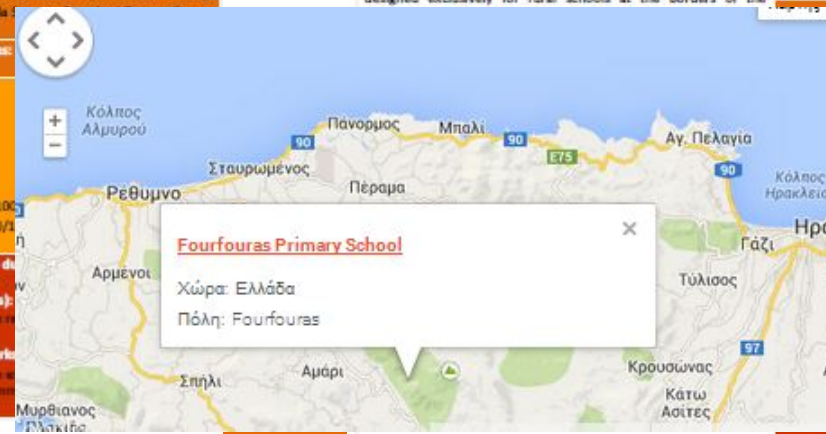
designed exclusively for rural schools at the borders of the

Κόλπος Αλμυρού

+
−

90
Πάνορμος
Μπαλί
90
E75
Αγ. Πελαγία
Κόλπος Ηρακλείου
Σταυρωμένος
90
Ρέθυμνο
Πέραμα
Γάζι
Ηρ
Αρμένοι
Τύλισος
Σπηλι
Αμάρι
Κρουσώνας
97
Κάτω Ασίτες
Μυρθιανος

Fourfouras Primary School
×
Χώρα: Ελλάδα
Πόλη: Fourfouras